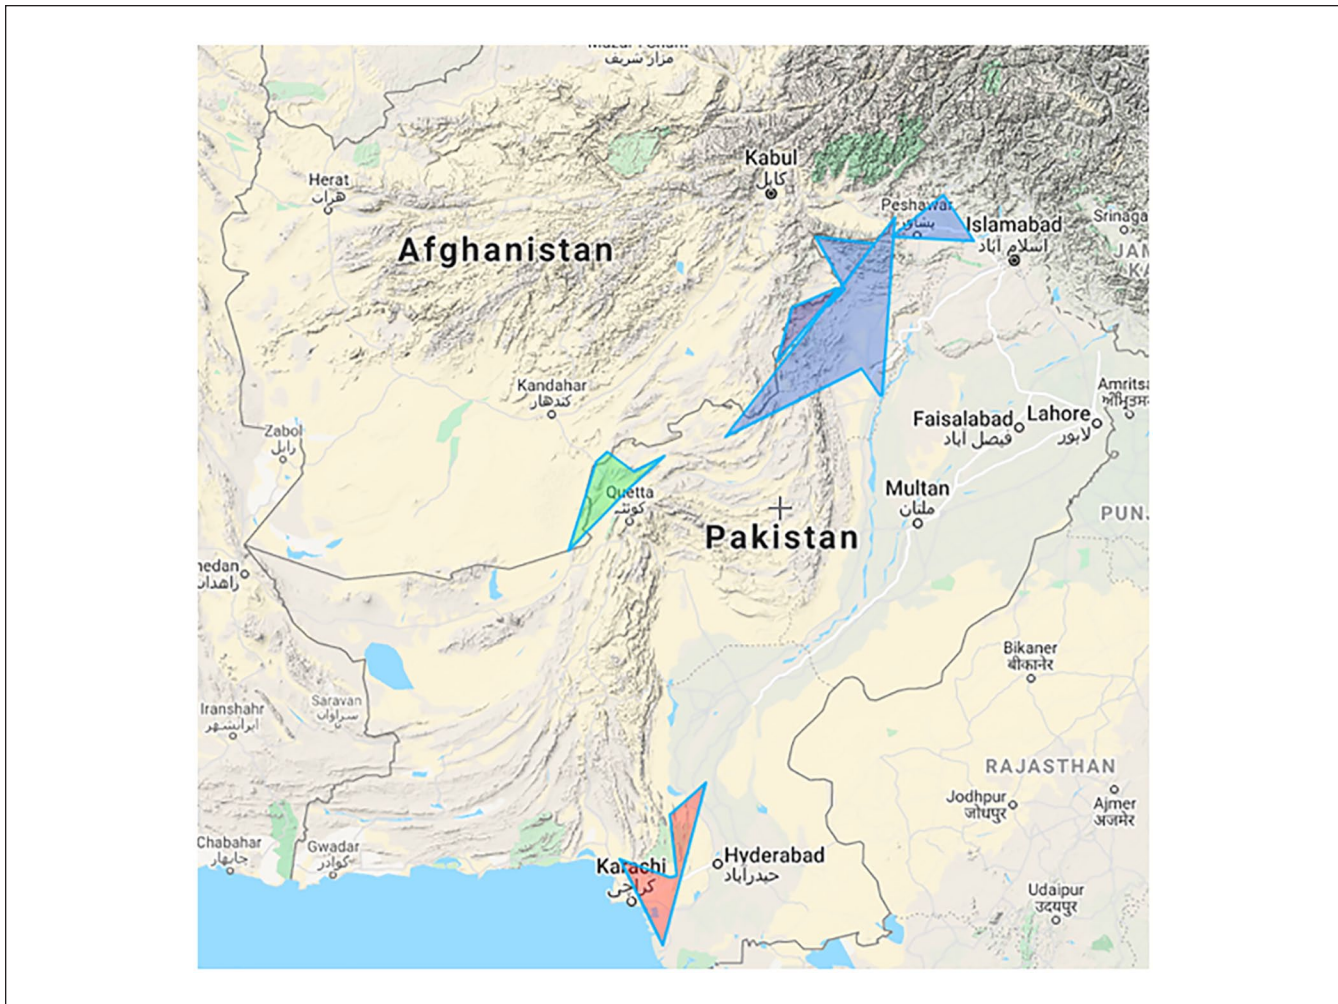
مزار شریف
Kabul
کابل
Herat
هرات
Afghanistan
Peshawar
پشاور
Islamabad
اسلام آباد
Srinaga
JAM
KA
Kandahar
کندهار
Zabol
زابل
Amritsa
ਅੰਮ੍ਰਿਤਸ
Faisalabad
فیصل آباد
Lahore
لاہور
Quetta
کوئٹہ
Multan
ملتان
PUNJ
Pakistan
hedan
زاهدان
Bikaner
बीकानेर
Saravan
سراوان
Iranshahr
ایرانشهر
RAJASTHAN
Jodhpur
जोधपुर
Ajmer
अजमेर
Chabahar
چابهار
Gwadar
گوادر
Karachi
کراچی
Hyderabad
حیدرآباد
Udaipur
उदयपुर